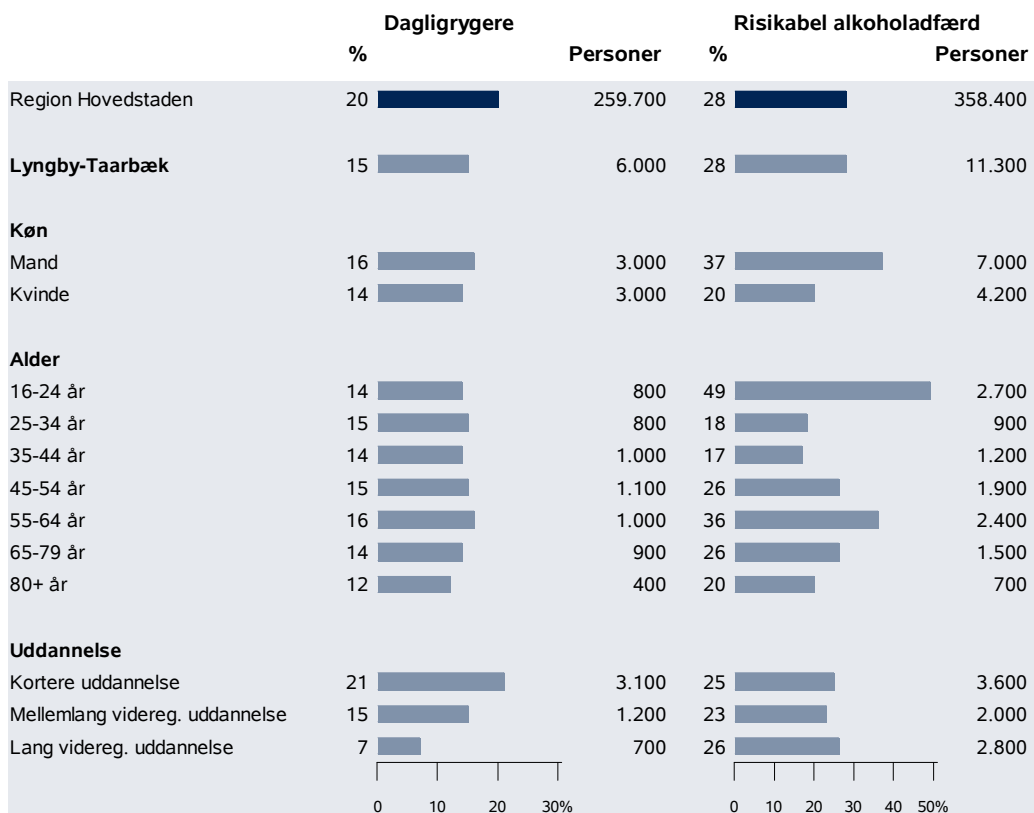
| | Dagligrygere % | Dagligrygere Personer | Risikabel alkoholadfærd % | Risikabel alkoholadfærd Personer |
|---|---|---|---|---|
| Region Hovedstaden | 20 | 259.700 | 28 | 358.400 |
| **Lyngby-Taarbæk** | 15 | 6.000 | 28 | 11.300 |
| **Køn** | | | | |
| Mand | 16 | 3.000 | 37 | 7.000 |
| Kvinde | 14 | 3.000 | 20 | 4.200 |
| **Alder** | | | | |
| 16-24 år | 14 | 800 | 49 | 2.700 |
| 25-34 år | 15 | 800 | 18 | 900 |
| 35-44 år | 14 | 1.000 | 17 | 1.200 |
| 45-54 år | 15 | 1.100 | 26 | 1.900 |
| 55-64 år | 16 | 1.000 | 36 | 2.400 |
| 65-79 år | 14 | 900 | 26 | 1.500 |
| 80+ år | 12 | 400 | 20 | 700 |
| **Uddannelse** | | | | |
| Kortere uddannelse | 21 | 3.100 | 25 | 3.600 |
| Mellemlang videreg. uddannelse | 15 | 1.200 | 23 | 2.000 |
| Lang videreg. uddannelse | 7 | 700 | 26 | 2.800 |

0 10 20 30%

0 10 20 30 40 50%